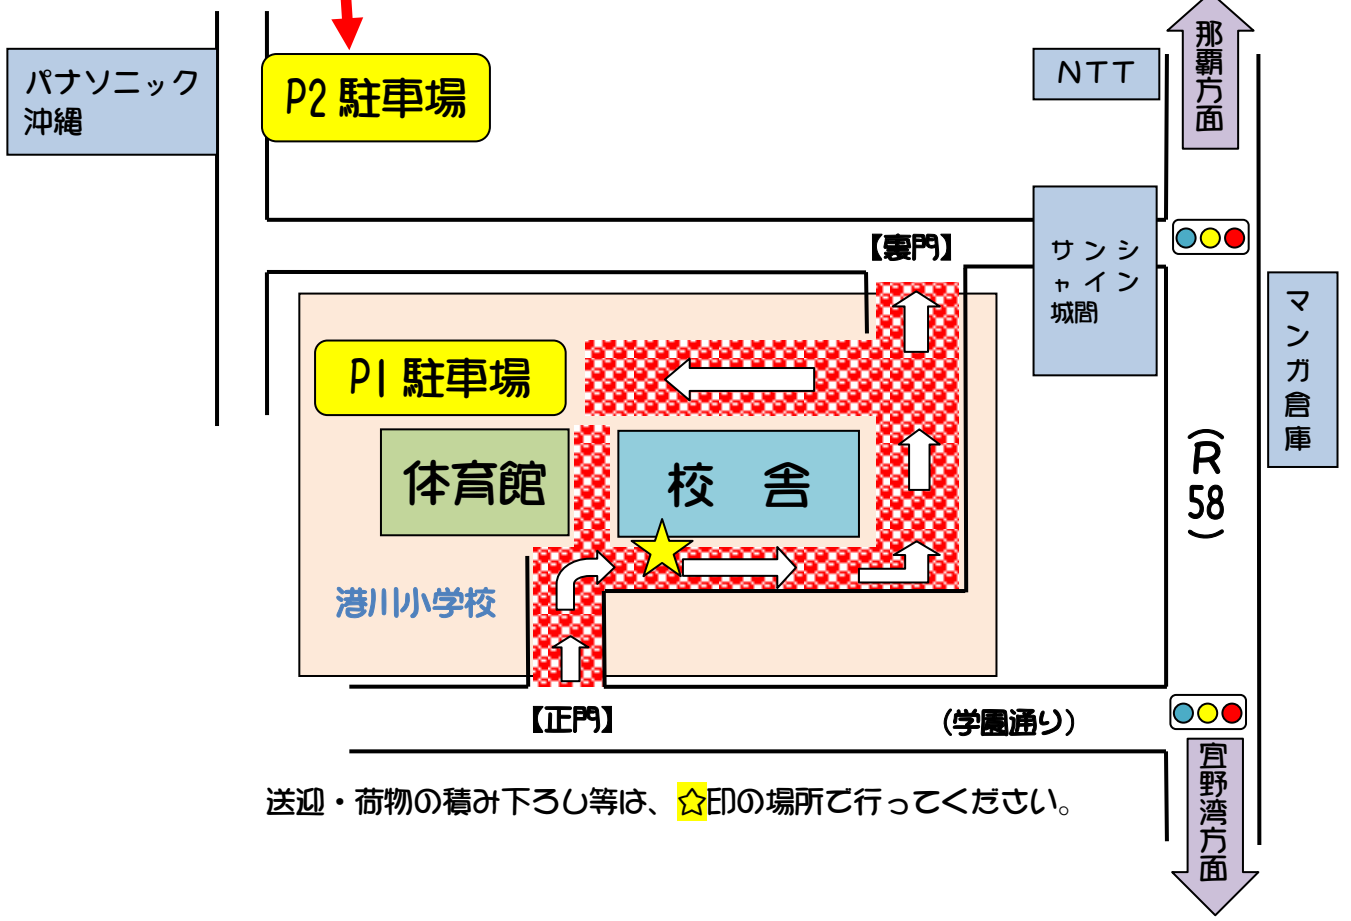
パナソニック沖縄

P2 駐車場

NTT

那覇方面

【裏門】

サンシャイン城間

マンガ倉庫

P1 駐車場

体育館

校 舎

(R58)

港川小学校

【正門】

(学園通り)

宜野湾方面

送迎・荷物の積み下ろし等は、☆印の場所で行ってください。